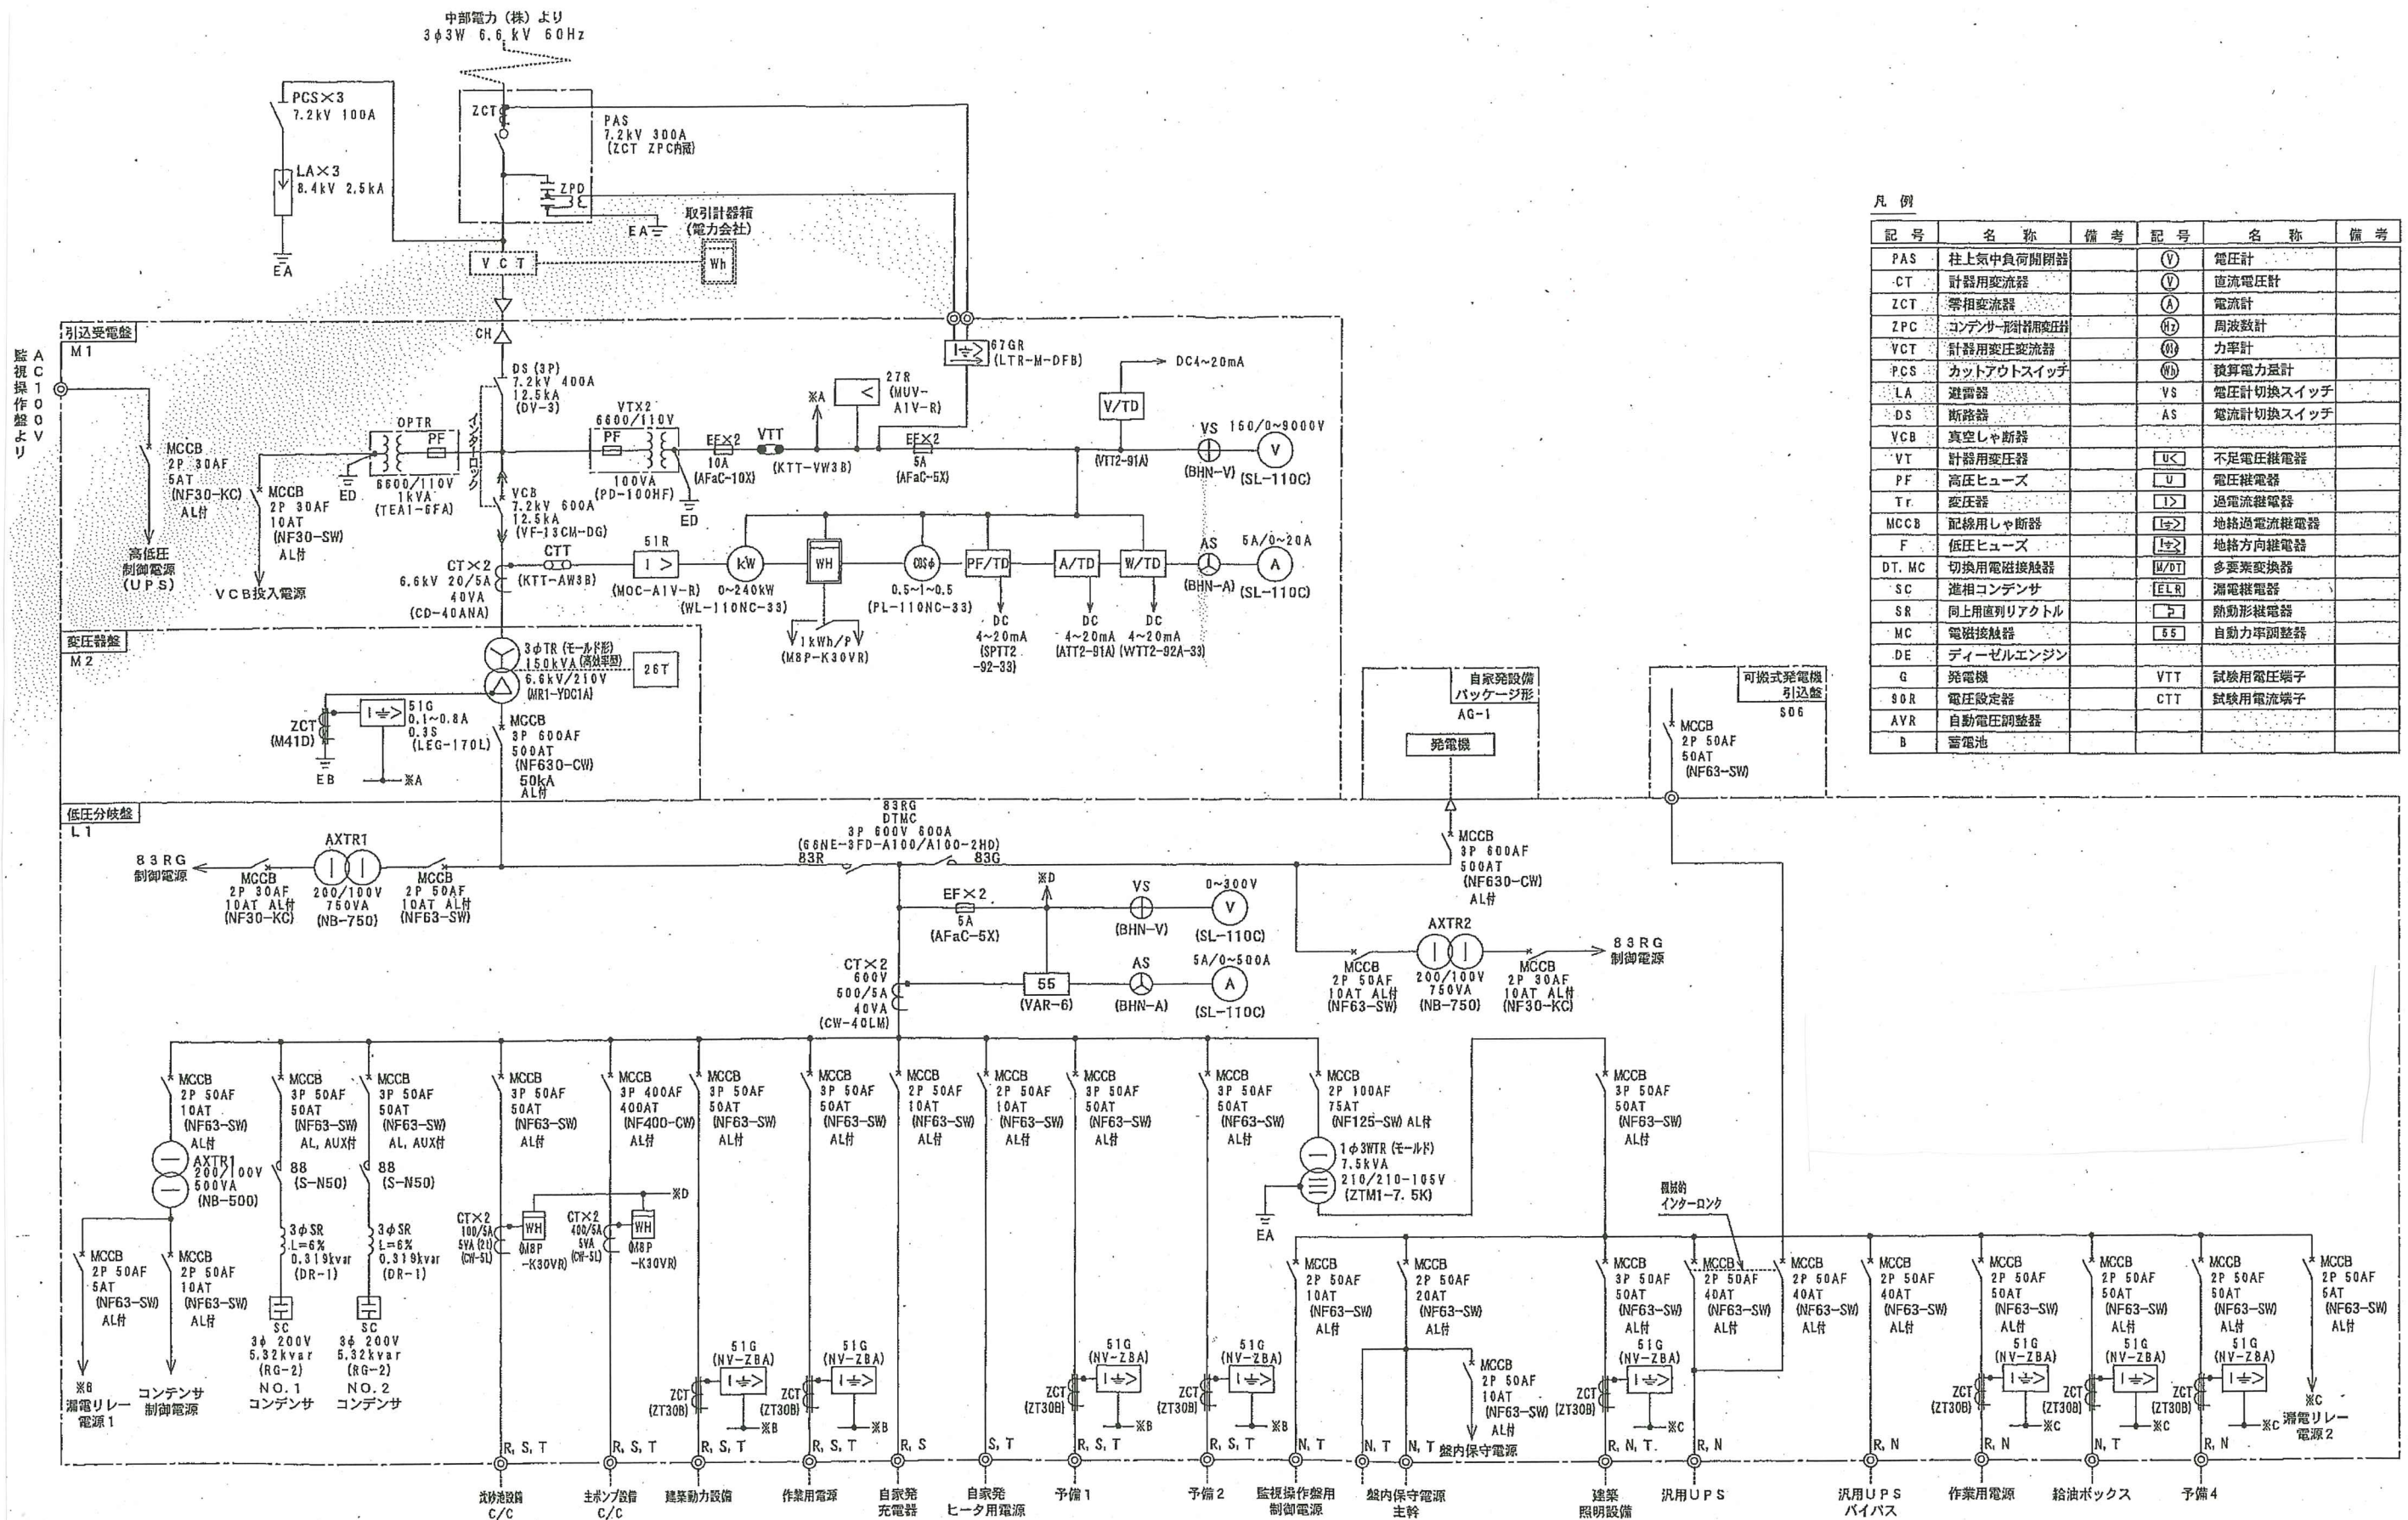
中部電力（株）より
3φ3W 6.6kV 60Hz

PCS×3
7.2kV 100A

LA×3
8.4kV 2.5kA

EA

ZCT

PAS
7.2kV 300A
(ZCT ZPC内蔵)

ZPD

EA

取引計器箱
(電力会社)

VCT

Wh

CH

67GR
(LTR-M-DFB)

AC100V 監視操作盤より

引込受電盤
M1

DS (3P)
7.2kV 400A
12.5kA
(DV-3)

MCCB
2P 30AF
5AT
(NF30-KC)
AL付

高低圧
制御電源
(UPS)

MCCB
2P 30AF
10AT
(NF30-SW)
AL付

VCB投入電源

OPTR
PF
ED
6600/110V
1kVA
(TEA1-6FA)

インターロック

VCB
7.2kV 600A
12.5kA
(VF-13CM-DG)

VTX2
6600/110V
PF
100VA
(PD-100HF)
ED

EF×2
10A
(AFaC-10X)

VTT
(KTT-VW3B)

※A

27R
(MUV-A1V-R)

EF×2
5A
(AFaC-5X)

V/TD
(VTT2-91A)

DC4~20mA

VS
(BHN-V)

150/0~9000V
V
(SL-110C)

CT×2
6.6kV 20/5A
40VA
(CD-40ANA)

CTT
(KTT-AW3B)

51R
I >
(MOC-A1V-R)

kW
0~240kW
(WL-110NC-33)

WH
1kWh/P
(M8P-K30VR)

COSφ
0.5~1~0.5
(PL-110NC-33)

PF/TD
DC
4~20mA
(SPTT2-92-33)

A/TD
DC
4~20mA
(ATT2-91A)

W/TD
DC
4~20mA
(WTT2-92A-33)

AS
(BHN-A)

5A/0~20A
A
(SL-110C)

変圧器盤
M2

3φTR (モールド形)
150kVA (高効率型)
6.6kV/210V
(MR1-YDC1A)

26T

ZCT
(M41D)

51G
0.1~0.8A
0.3S
(LEG-170L)

EB
※A

MCCB
3P 600AF
500AT
(NF630-CW)
50kA
AL付

低圧分岐盤
L1

83RG
制御電源

MCCB
2P 30AF
10AT AL付
(NF30-KC)

AXTR1
200/100V
750VA
(NB-750)

MCCB
2P 50AF
10AT AL付
(NF63-SW)

83RG
DTMC
3P 600V 600A
(66NE-3FD-A100/A100-2HD)
83R
83G

自家発設備
パッケージ形
AG-1
発電機

MCCB
3P 600AF
500AT
(NF630-CW)
AL付

可搬式発電機
引込盤
S06

MCCB
2P 50AF
50AT
(NF63-SW)

EF×2
5A
(AFaC-5X)

※D

VS
(BHN-V)

0~300V
V
(SL-110C)

CT×2
600V
500/5A
40VA
(CW-40LM)

55
(VAR-6)

AS
(BHN-A)

5A/0~500A
A
(SL-110C)

MCCB
2P 50AF
10AT AL付
(NF63-SW)

AXTR2
200/100V
750VA
(NB-750)

MCCB
2P 30AF
10AT AL付
(NF30-KC)

83RG
制御電源

MCCB
2P 50AF
10AT
(NF63-SW)
AL付

AXTR1
200/100V
500VA
(NB-500)

MCCB
2P 50AF
5AT
(NF63-SW)
AL付

※B
漏電リレー
電源1

MCCB
2P 50AF
10AT
(NF63-SW)
AL付

コンデンサ
制御電源

MCCB
3P 50AF
50AT
(NF63-SW)
AL, AUX付
88
(S-N50)
3φSR
L=6%
0.319kvar
(DR-1)
SC
3φ 200V
5.32kvar
(RG-2)
NO.1
コンデンサ

MCCB
3P 50AF
50AT
(NF63-SW)
AL, AUX付
88
(S-N50)
3φSR
L=6%
0.319kvar
(DR-1)
SC
3φ 200V
5.32kvar
(RG-2)
NO.2
コンデンサ

MCCB
3P 50AF
50AT
(NF63-SW)
AL付
CT×2
100/5A
5VA (2t)
(CW-5L)
WH
(M8P-K30VR)
R, S, T
沈砂池設備
C/C

MCCB
3P 400AF
400AT
(NF400-CW)
AL付
CT×2
400/5A
5VA
(CW-5L)
WH
(M8P-K30VR)
※D
R, S, T
主ポンプ設備
C/C

MCCB
3P 50AF
50AT
(NF63-SW)
AL付
51G
(NV-ZBA)
ZCT
(ZT30B)
※B
R, S, T
建築動力設備

MCCB
3P 50AF
50AT
(NF63-SW)
AL付
51G
(NV-ZBA)
ZCT
(ZT30B)
※B
R, S, T
作業用電源

MCCB
2P 50AF
10AT
(NF63-SW)
AL付
R, S
自家発
充電器

MCCB
2P 50AF
10AT
(NF63-SW)
AL付
S, T
自家発
ヒータ用電源

MCCB
3P 50AF
50AT
(NF63-SW)
AL付
51G
(NV-ZBA)
ZCT
(ZT30B)
※B
R, S, T
予備1

MCCB
3P 50AF
50AT
(NF63-SW)
AL付
51G
(NV-ZBA)
ZCT
(ZT30B)
※B
R, S, T
予備2

MCCB
2P 100AF
75AT
(NF125-SW) AL付
1φ3WTR (モールド)
7.5kVA
210/210-105V
(ZTM1-7.5K)
EA

MCCB
2P 50AF
10AT
(NF63-SW)
AL付
N, T
監視操作盤用
制御電源

MCCB
2P 50AF
20AT
(NF63-SW)
AL付
N, T
N, T
MCCB
2P 50AF
10AT
(NF63-SW)
AL付
盤内保守電源
盤内保守電源
主幹

MCCB
3P 50AF
50AT
(NF63-SW)
AL付

機械的
インターロック

MCCB
3P 50AF
50AT
(NF63-SW)
AL付
51G
(NV-ZBA)
ZCT
(ZT30B)
※C
R, N, T.
建築
照明設備

MCCB
2P 50AF
40AT
(NF63-SW)
AL付
R, N
汎用UPS

MCCB
2P 50AF
40AT
(NF63-SW)
AL付

MCCB
2P 50AF
40AT
(NF63-SW)
AL付
R, N
汎用UPS
バイパス

MCCB
2P 50AF
50AT
(NF63-SW)
AL付
51G
(NV-ZBA)
ZCT
(ZT30B)
※C
R, N
作業用電源

MCCB
2P 50AF
50AT
(NF63-SW)
AL付
51G
(NV-ZBA)
ZCT
(ZT30B)
※C
N, T
給油ボックス

MCCB
2P 50AF
50AT
(NF63-SW)
AL付
51G
(NV-ZBA)
ZCT
(ZT30B)
※C
R, N
予備4

MCCB
2P 50AF
5AT
(NF63-SW)
AL付
※C
漏電リレー
電源2

凡例

| 記号 | 名称 | 備考 | 記号 | 名称 | 備考 |
|---|---|---|---|---|---|
| PAS | 柱上気中負荷開閉器 | | Ⓥ | 電圧計 | |
| CT | 計器用変流器 | | Ⓥ | 直流電圧計 | |
| ZCT | 零相変流器 | | Ⓐ | 電流計 | |
| ZPC | コンデンサー形計器用変圧器 | | Ⓗz | 周波数計 | |
| VCT | 計器用変圧変流器 | | Ⓜ | 力率計 | |
| PCS | カットアウトスイッチ | | Ⓦh | 積算電力量計 | |
| LA | 避雷器 | | VS | 電圧計切換スイッチ | |
| DS | 断路器 | | AS | 電流計切換スイッチ | |
| VCB | 真空しゃ断器 | | | | |
| VT | 計器用変圧器 | | U< | 不足電圧継電器 | |
| PF | 高圧ヒューズ | | U | 電圧継電器 | |
| Tr | 変圧器 | | I> | 過電流継電器 | |
| MCCB | 配線用しゃ断器 | | I⏚> | 地絡過電流継電器 | |
| F | 低圧ヒューズ | | I⏚> | 地絡方向継電器 | |
| DT, MC | 切換用電磁接触器 | | M/DT | 多要素変換器 | |
| SC | 進相コンデンサ | | ELR | 漏電継電器 | |
| SR | 同上用直列リアクトル | | | 熱動形継電器 | |
| MC | 電磁接触器 | | 55 | 自動力率調整器 | |
| DE | ディーゼルエンジン | | | | |
| G | 発電機 | | VTT | 試験用電圧端子 | |
| SOR | 電圧設定器 | | CTT | 試験用電流端子 | |
| AVR | 自動電圧調整器 | | | | |
| B | 蓄電池 | | | | |